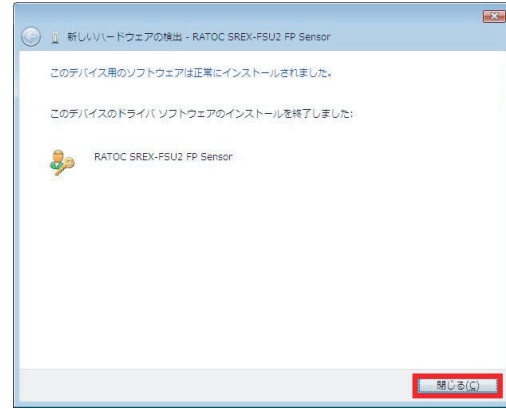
新しいハードウェアの検出 - RATOC SREX-FSU2 FP Sensor

このデバイス用のソフトウェアは正常にインストールされました。

このデバイスのドライバ ソフトウェアのインストールを終了しました:

RATOC SREX-FSU2 FP Sensor

閉じる(C)